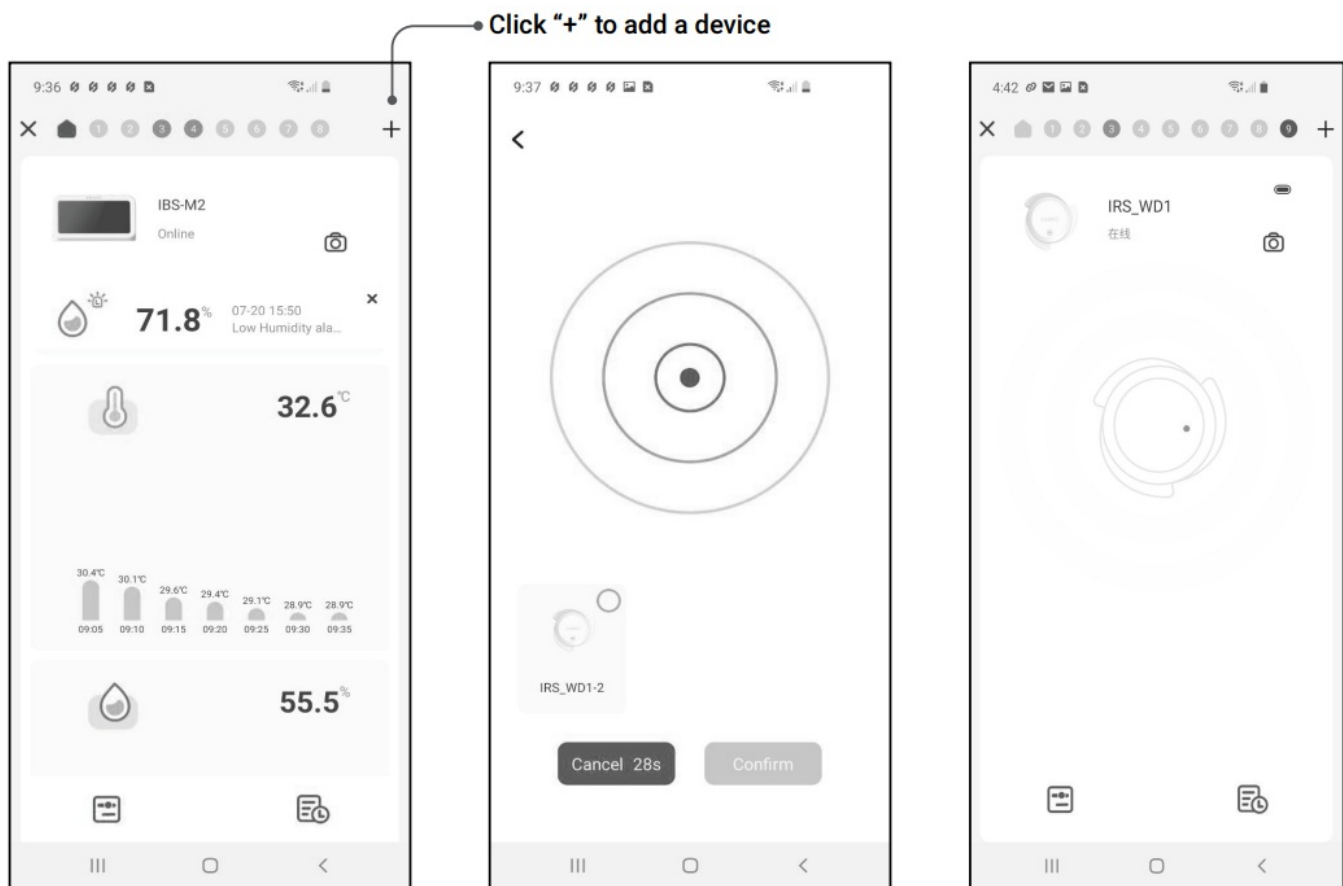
Click “+” to add a device

9:36

× 1 2 3 4 5 6 7 8 +

IBS-M2
Online

71.8% 07-20 15:50 Low Humidity ala...

×

32.6℃

30.4℃ 30.1℃ 29.6℃ 29.4℃ 29.1℃ 28.9℃ 28.9℃
09:05 09:10 09:15 09:20 09:25 09:30 09:35

55.5%

9:37

<

IRS_WD1-2

Cancel 28s
Confirm

4:42

× 1 2 3 4 5 6 7 8 9 +

IRS_WD1
在线